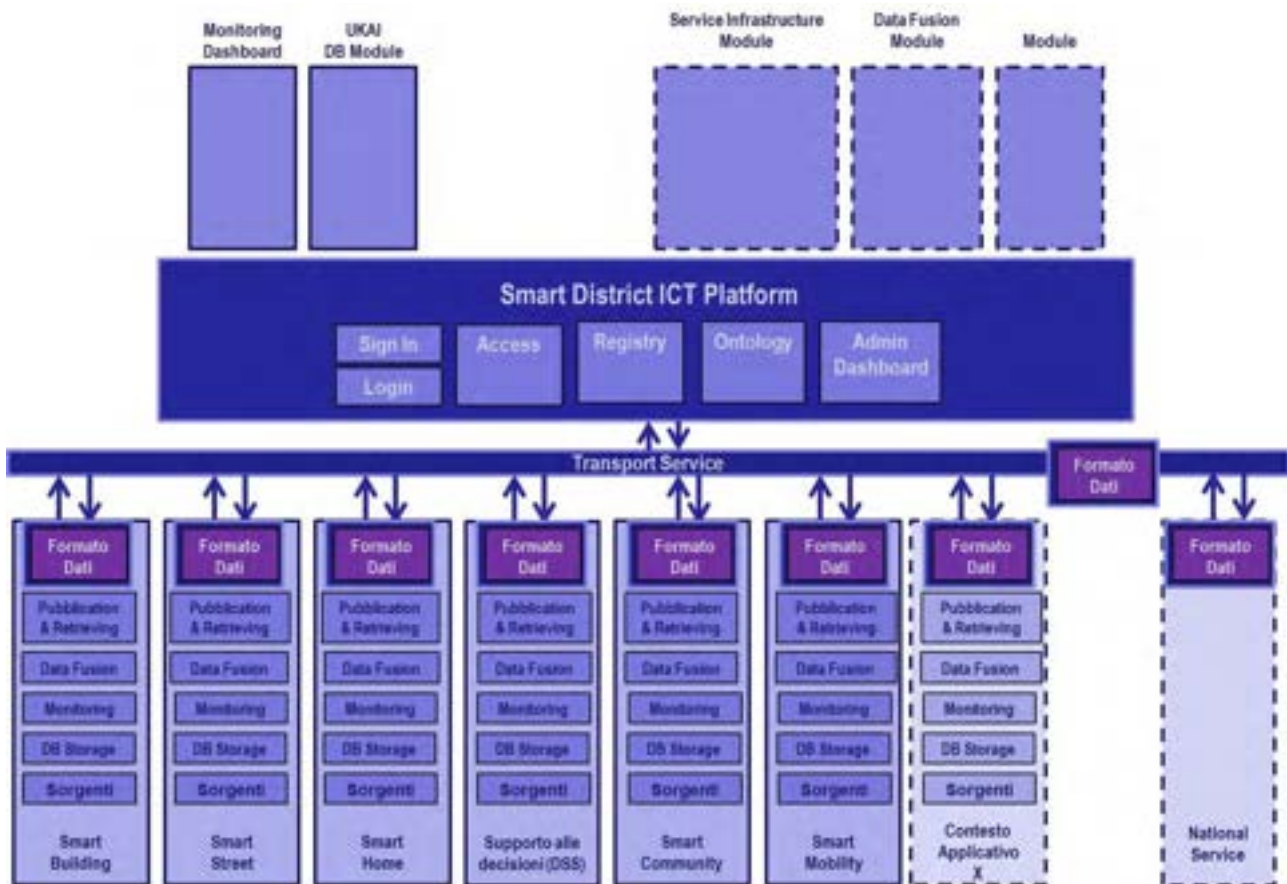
Monitoring Dashboard

UKAI DB Module

Service Infrastructure Module

Data Fusion Module

Module

Smart District ICT Platform

Sign In

Login

Access

Registry

Ontology

Admin Dashboard

Transport Service

Formato Dati

Formato Dati
Pubblication & Retrieving
Data Fusion
Monitoring
DB Storage
Sorgenti
Smart Building

Formato Dati
Pubblication & Retrieving
Data Fusion
Monitoring
DB Storage
Sorgenti
Smart Street

Formato Dati
Pubblication & Retrieving
Data Fusion
Monitoring
DB Storage
Sorgenti
Smart Home

Formato Dati
Pubblication & Retrieving
Data Fusion
Monitoring
DB Storage
Sorgenti
Supporto alle decisioni (DSS)

Formato Dati
Pubblication & Retrieving
Data Fusion
Monitoring
DB Storage
Sorgenti
Smart Community

Formato Dati
Pubblication & Retrieving
Data Fusion
Monitoring
DB Storage
Sorgenti
Smart Mobility

Formato Dati
Pubblication & Retrieving
Data Fusion
Monitoring
DB Storage
Sorgenti
Contesto Applicativo X

Formato Dati
National Service